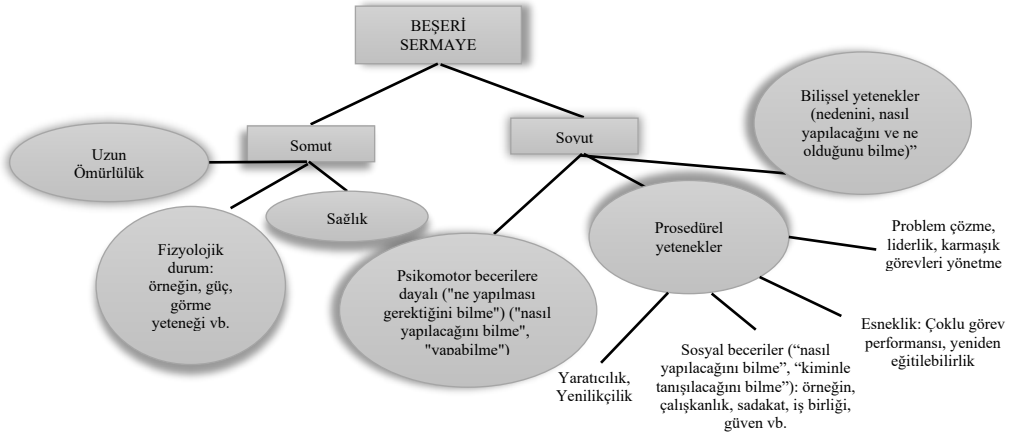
BEŞERİ SERMAYE

Somut

Soyut

Bilişsel yetenekler (nedenini, nasıl yapılacağını ve ne olduğunu bilme)"

Uzun Ömürlülük

Sağlık

Fizyolojik durum: örneğin, güç, görme yeteneği vb.

Psikomotor becerilere dayalı ("ne yapılması gerektiğini bilme") ("nasıl yapılacağını bilme", "yapabilme")

Prosedürel yetenekler

Problem çözme, liderlik, karmaşık görevleri yönetme

Esneklik: Çoklu görev performansı, yeniden eğitilebilirlik

Sosyal beceriler ("nasıl yapılacağını bilme", "kiminle tanışılacağını bilme"): örneğin, çalışkanlık, sadakat, iş birliği, güven vb.

Yaratıcılık, Yenilikçilik